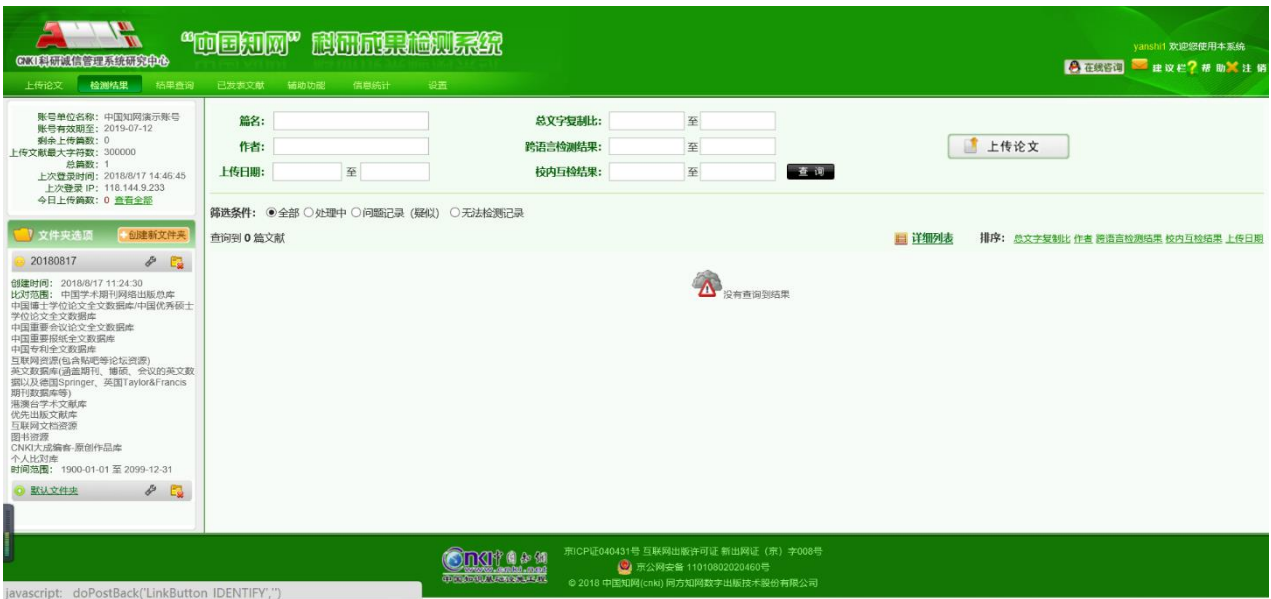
CNKI科研诚信管理系统研究中心

"中国知网" 科研成果检测系统

yanshi1 欢迎您使用本系统

在线咨询 建议栏 帮助 注销

上传论文 检测结果 结果查询 已发表文献 辅助功能 信息统计 设置

账号单位名称：中国知网演示账号
账号有效期至：2019-07-12
剩余上传篇数：0
上传文献最大字符数：300000
总篇数：1
上次登录时间：2018/8/17 14:46:45
上次登录 IP：118.144.9.233
今日上传篇数：0 查看全部

篇名：
作者：
上传日期： 至
总文字复制比： 至
跨语言检测结果： 至
校内互检结果： 至
查询

上传论文

筛选条件：◉全部 ○处理中 ○问题记录（疑似） ○无法检测记录

查询到 0 篇文献

详细列表 排序：总文字复制比 作者 跨语言检测结果 校内互检结果 上传日期

没有查询到结果

文件夹选项 创建新文件夹

20180817

创建时间：2018/8/17 11:24:30
比对范围：中国学术期刊网络出版总库
中国博士学位论文全文数据库/中国优秀硕士学位论文全文数据库
中国重要会议论文全文数据库
中国重要报纸全文数据库
中国专利全文数据库
互联网资源(包含贴吧等论坛资源)
英文数据库(涵盖期刊、博硕、会议的英文数据以及德国Springer、英国Taylor&Francis期刊数据库等)
港澳台学术文献库
优先出版文献库
互联网文档资源
图书资源
CNKI大成编客-原创作品库
个人比对库
时间范围：1900-01-01 至 2099-12-31

默认文件夹

京ICP证040431号 互联网出版许可证 新出网证（京）字008号
京公网安备 11010802020460号
© 2018 中国知网(cnki) 同方知网数字出版技术股份有限公司

javascript: doPostBack('LinkButton IDENTIFY','')